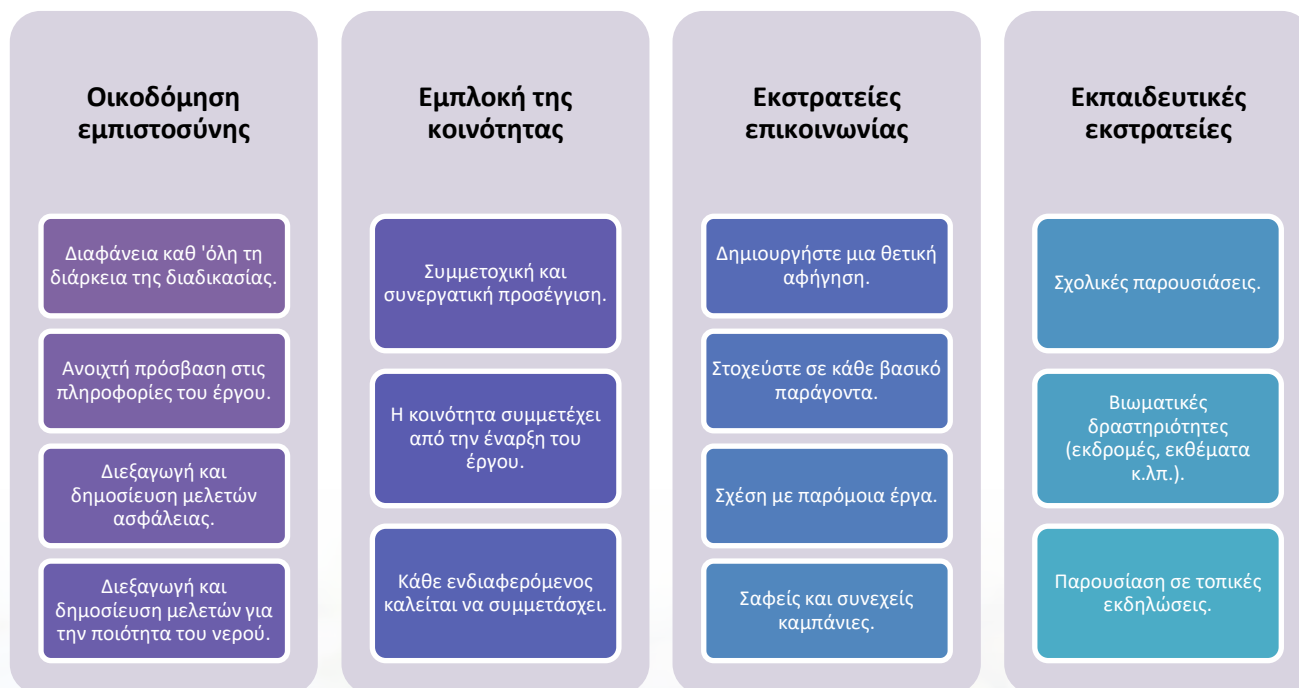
Οικοδόμηση εμπιστοσύνης

Διαφάνεια καθ 'όλη τη διάρκεια της διαδικασίας.

Ανοιχτή πρόσβαση στις πληροφορίες του έργου.

Διεξαγωγή και δημοσίευση μελετών ασφάλειας.

Διεξαγωγή και δημοσίευση μελετών για την ποιότητα του νερού.

Εμπλοκή της κοινότητας

Συμμετοχική και συνεργατική προσέγγιση.

Η κοινότητα συμμετέχει από την έναρξη του έργου.

Κάθε ενδιαφερόμενος καλείται να συμμετάσχει.

Εκστρατείες επικοινωνίας

Δημιουργήστε μια θετική αφήγηση.

Στοχεύστε σε κάθε βασικό παράγοντα.

Σχέση με παρόμοια έργα.

Σαφείς και συνεχείς καμπάνιες.

Εκπαιδευτικές εκστρατείες

Σχολικές παρουσιάσεις.

Βιωματικές δραστηριότητες (εκδρομές, εκθέματα κ.λπ.).

Παρουσίαση σε τοπικές εκδηλώσεις.